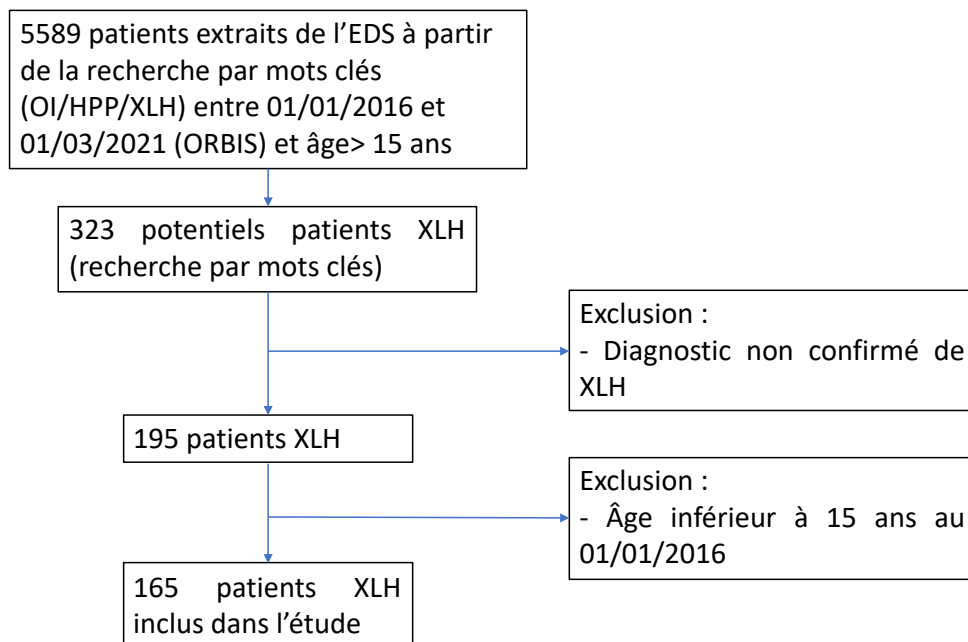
5589 patients extraits de l'EDS à partir de la recherche par mots clés (OI/HPP/XLH) entre 01/01/2016 et 01/03/2021 (ORBIS) et âge> 15 ans

323 potentiels patients XLH (recherche par mots clés)

Exclusion :
- Diagnostic non confirmé de XLH

195 patients XLH

Exclusion :
- Âge inférieur à 15 ans au 01/01/2016

165 patients XLH inclus dans l'étude